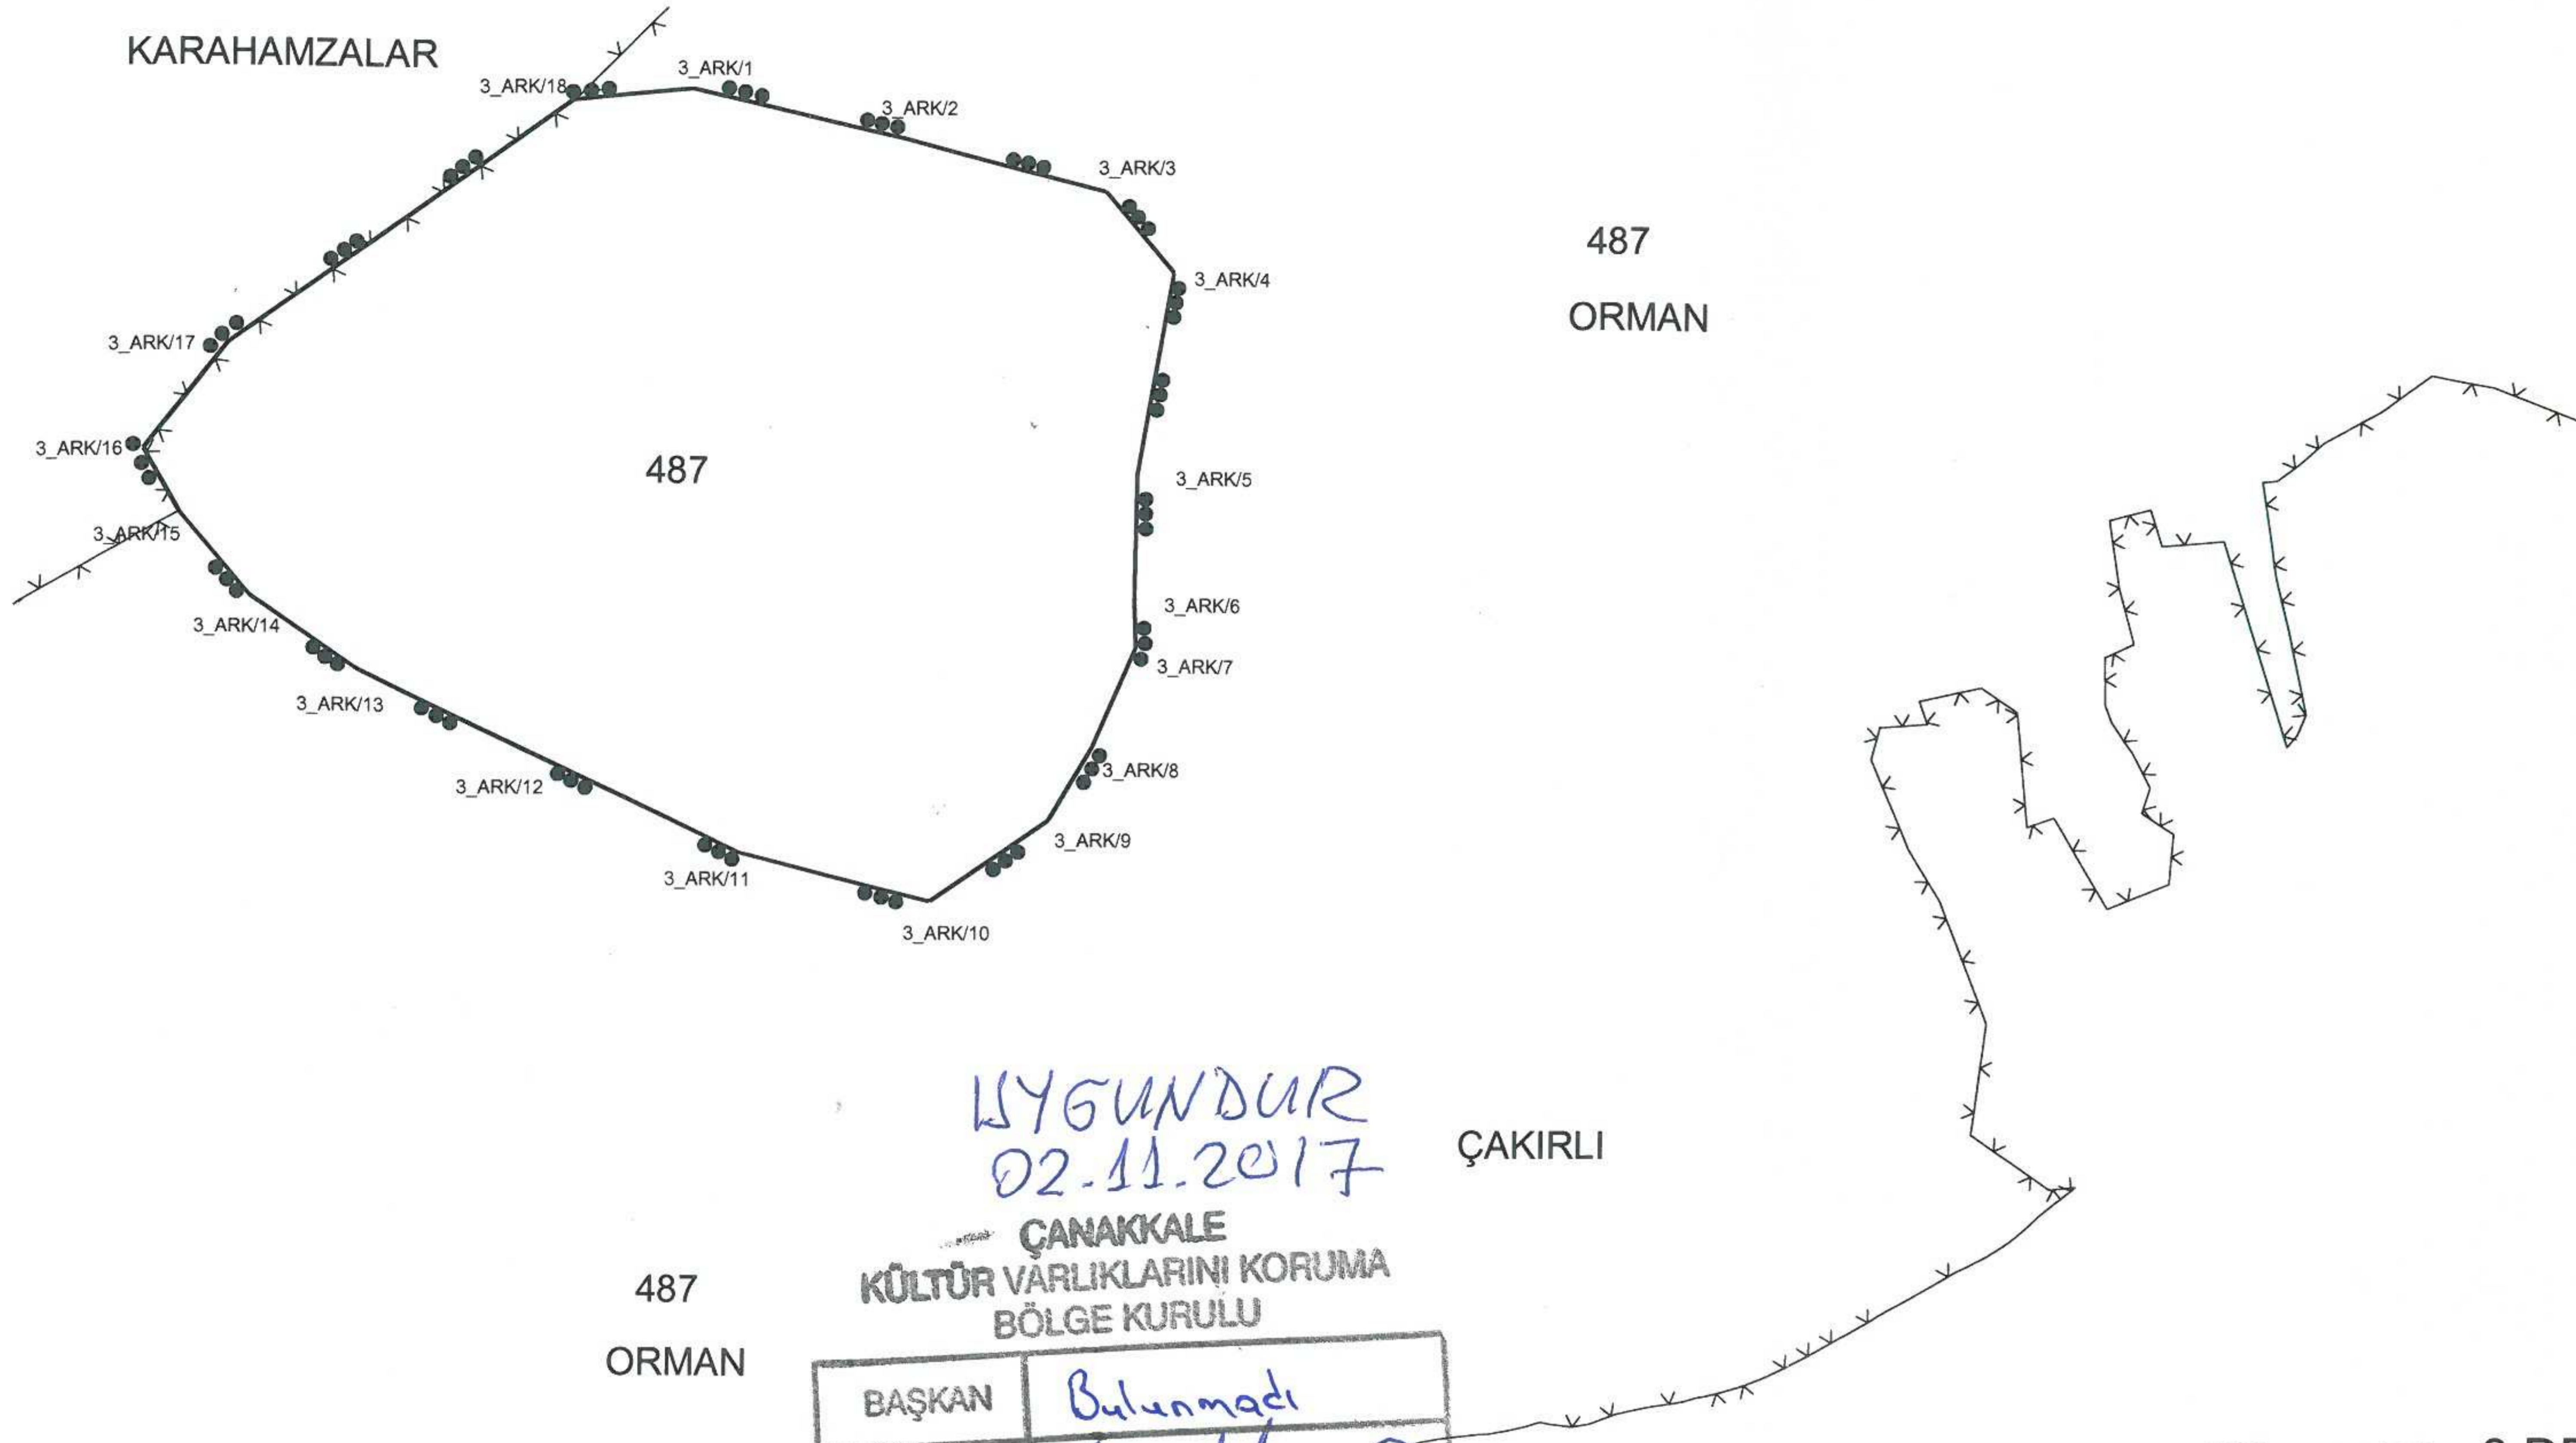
KARAHAMZALAR

3_ARK/18
3_ARK/1
3_ARK/2
3_ARK/3
3_ARK/4
3_ARK/5
3_ARK/6
3_ARK/7
3_ARK/8
3_ARK/9
3_ARK/10
3_ARK/11
3_ARK/12
3_ARK/13
3_ARK/14
3_ARK/15
3_ARK/16
3_ARK/17

487

487

ORMAN

UYGUNDUR
02.11.2017

ÇAKIRLI

ÇANAKKALE
KÜLTÜR VARLIKLARINI KORUMA
BÖLGE KURULU

487

ORMAN

| BAŞKAN | Bulunmadı |
|---|---|

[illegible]